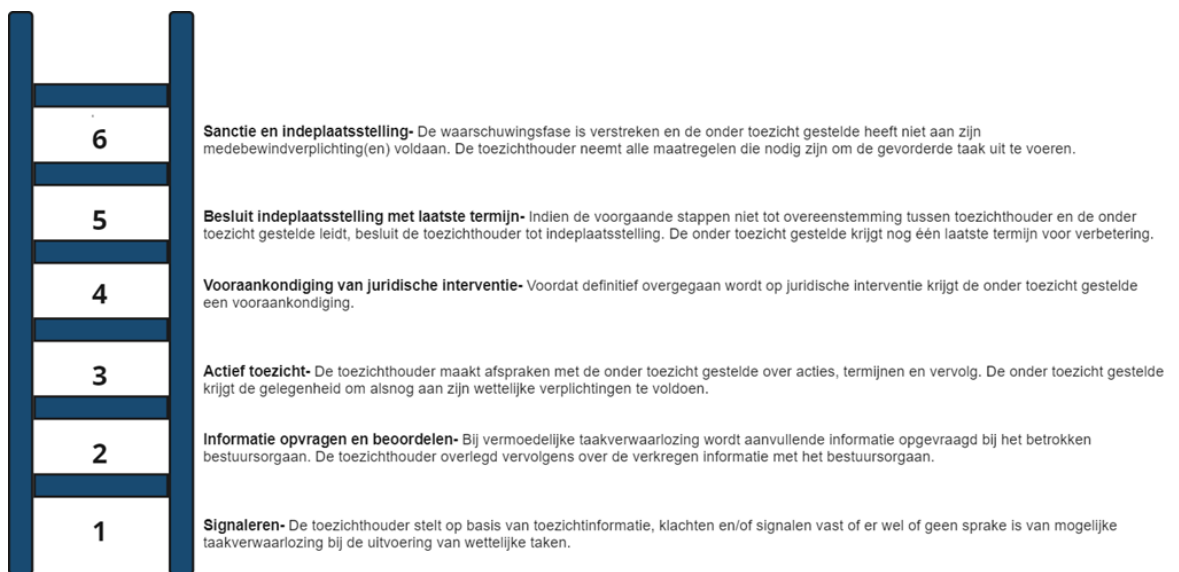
6

Sanctie en indeplaatsstelling- De waarschuwingsfase is verstreken en de onder toezicht gestelde heeft niet aan zijn medebewindverplichting(en) voldaan. De toezichthouder neemt alle maatregelen die nodig zijn om de gevorderde taak uit te voeren.

5

Besluit indeplaatsstelling met laatste termijn- Indien de voorgaande stappen niet tot overeenstemming tussen toezichthouder en de onder toezicht gestelde leidt, besluit de toezichthouder tot indeplaatsstelling. De onder toezicht gestelde krijgt nog één laatste termijn voor verbetering.

4

Vooraankondiging van juridische interventie- Voordat definitief overgegaan wordt op juridische interventie krijgt de onder toezicht gestelde een vooraankondiging.

3

Actief toezicht- De toezichthouder maakt afspraken met de onder toezicht gestelde over acties, termijnen en vervolg. De onder toezicht gestelde krijgt de gelegenheid om alsnog aan zijn wettelijke verplichtingen te voldoen.

2

Informatie opvragen en beoordelen- Bij vermoedelijke taakverwaarlozing wordt aanvullende informatie opgevraagd bij het betrokken bestuursorgaan. De toezichthouder overlegd vervolgens over de verkregen informatie met het bestuursorgaan.

1

Signaleren- De toezichthouder stelt op basis van toezichtinformatie, klachten en/of signalen vast of er wel of geen sprake is van mogelijke taakverwaarlozing bij de uitvoering van wettelijke taken.